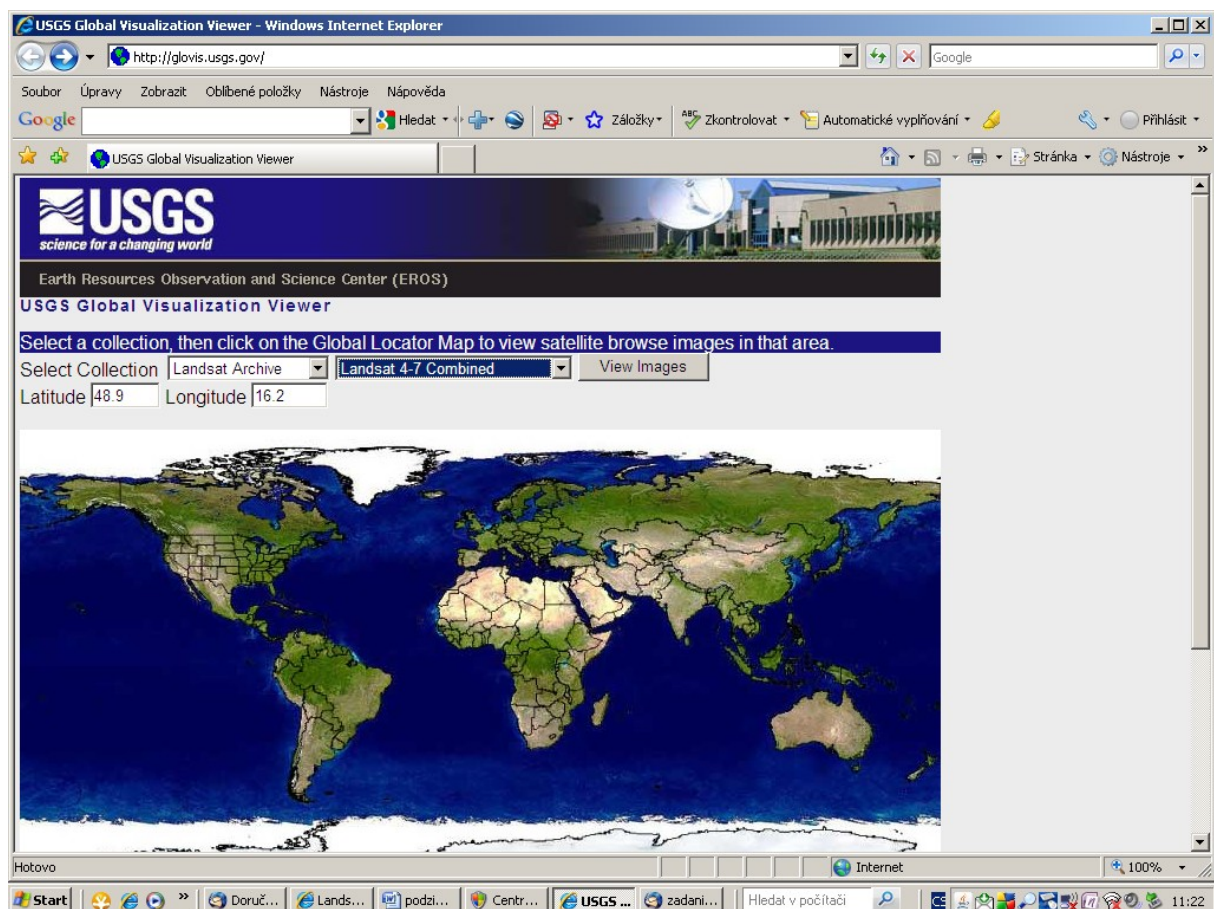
USGS Global Visualization Viewer - Windows Internet Explorer

http://glovis.usgs.gov/

Google

Soubor Úpravy Zobrazit Oblíbené položky Nástroje Nápověda

Google Hledat Záložky Zkontrolovat Automatické vyplňování Přihlásit

USGS Global Visualization Viewer

Stránka Nástroje

USGS
science for a changing world

Earth Resources Observation and Science Center (EROS)

USGS Global Visualization Viewer

Select a collection, then click on the Global Locator Map to view satellite browse images in that area.

Select Collection Landsat Archive Landsat 4-7 Combined View Images

Latitude 48.9 Longitude 16.2

Hotovo Internet 100%

Start Doruč... Lands... podzi... Centr... USGS ... zadani... Hledat v počítači 11:22